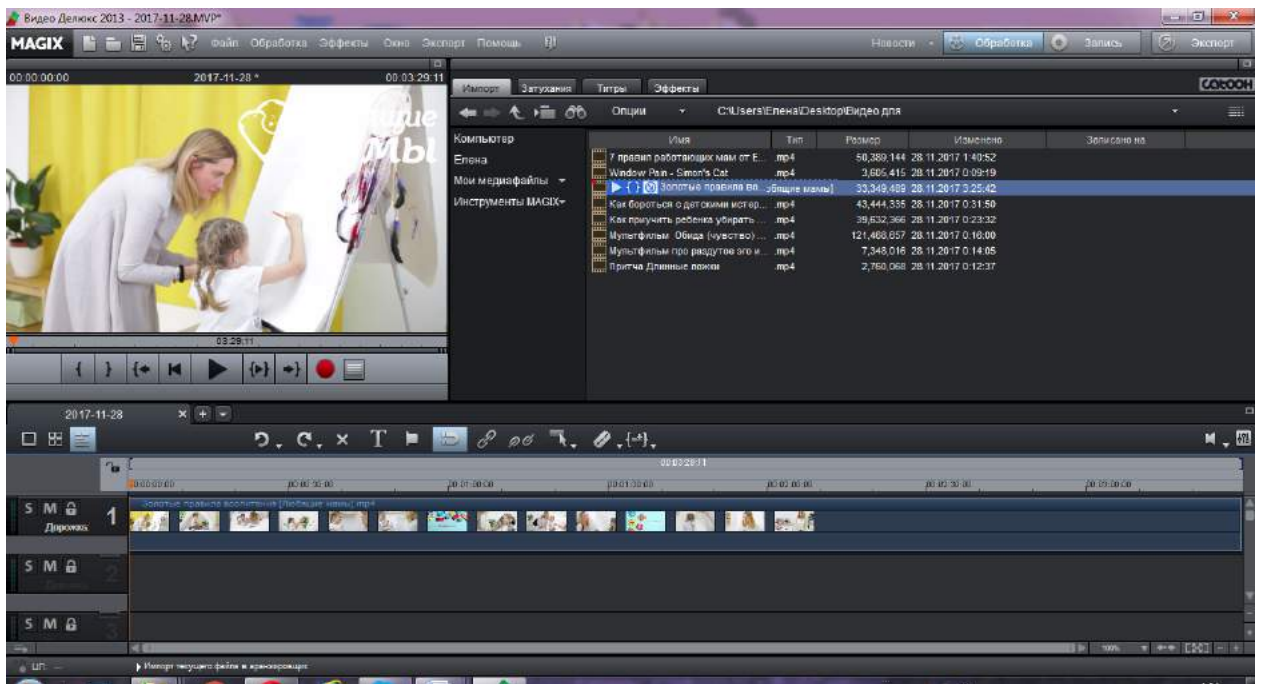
Видео Делюкс 2013 - 2017-11-28.MVP*

MAGIX Файл Обработка Эффекты Окно Экспорт Помощь

Новости Обработка Запись Экспорт

00:00:00:00 2017-11-28 * 00:03:29:11

Импорт Затухания Титры Эффекты

Опции C:\Users\Елена\Desktop\Видео для

Компьютер
Елена
Мои медиафайлы
Инструменты MAGIX

| Имя | Тип | Размер | Изменено | Записано на |
|---|---|---|---|---|
| 7 правил работающих мам от Е... | .mp4 | 50,389,144 | 28.11.2017 1:40:52 | |
| Window Pain - Simon's Cat | .mp4 | 3,605,415 | 28.11.2017 0:09:19 | |
| Золотые правила во... [любящие мамы] | | 33,349,489 | 28.11.2017 3:25:42 | |
| Как бороться с детскими истер... | .mp4 | 43,444,335 | 28.11.2017 0:31:50 | |
| Как приучить ребенка убирать ... | .mp4 | 39,532,366 | 28.11.2017 0:23:32 | |
| Мультфильм Обида (чувство) ... | .mp4 | 121,468,657 | 28.11.2017 0:16:00 | |
| Мультфильм про раздутое эго и... | .mp4 | 7,348,016 | 28.11.2017 0:14:05 | |
| Притча Длинные ложки | .mp4 | 2,760,068 | 28.11.2017 0:12:37 | |

03:29:11

2017-11-28

00:03:29:11

00:00:00:00 00:00:30:00 00:01:00:00 00:01:30:00 00:02:00:00 00:02:30:00 00:03:00:00

S M
Дорожка 1

Золотые правила воспитания [Любящие мамы].mp4

S M 2

S M 3

Импорт текущего файла в аранжировщик

100%